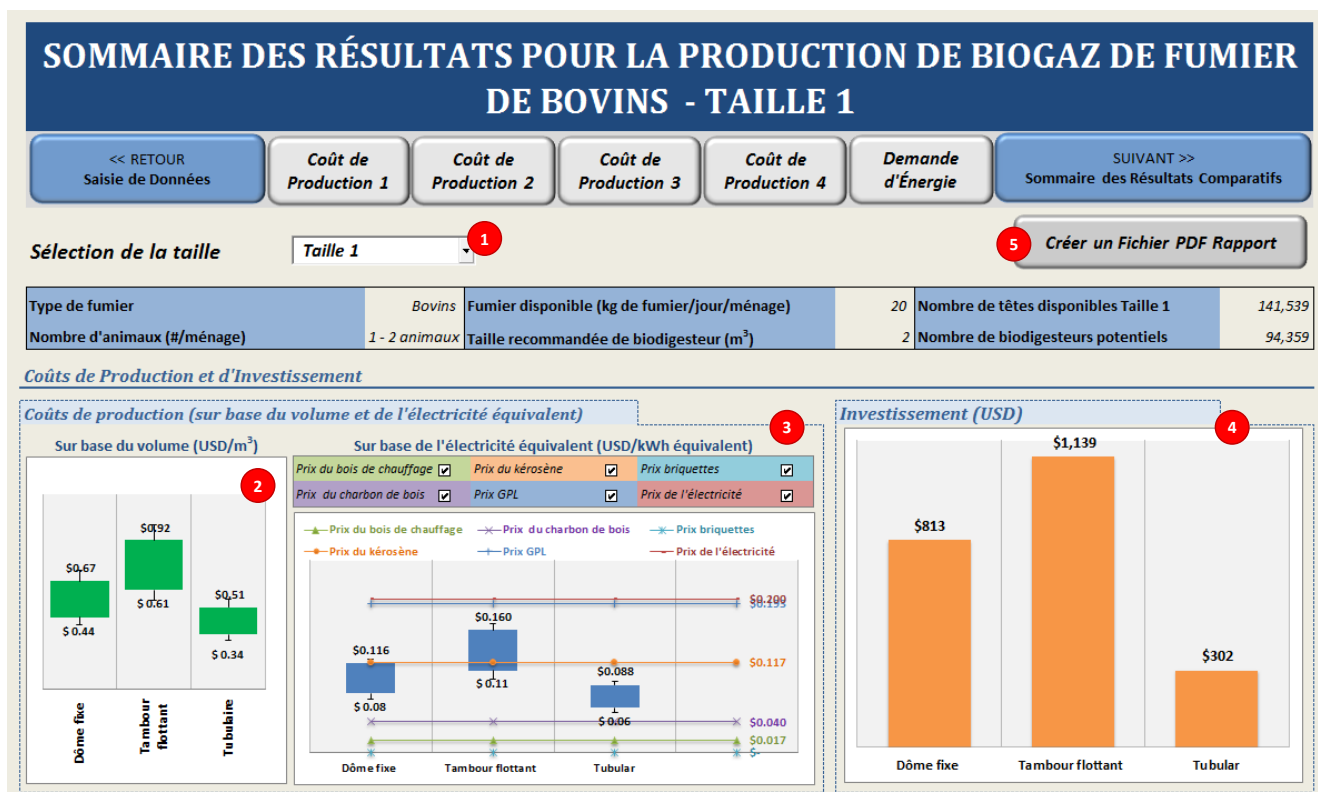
SOMMAIRE DES RÉSULTATS POUR LA PRODUCTION DE BIOGAZ DE FUMIER DE BOVINS - TAILLE 1

<< RETOUR Saisie de Données

Coût de Production 1

Coût de Production 2

Coût de Production 3

Coût de Production 4

Demande d'Énergie

SUIVANT >> Sommaire des Résultats Comparatifs

Sélection de la taille

Taille 1

1

5

Créer un Fichier PDF Rapport

| Type de fumier | Bovins | Fumier disponible (kg de fumier/jour/ménage) | 20 | Nombre de têtes disponibles Taille 1 | 141,539 |
|---|---|---|---|---|---|
| Nombre d'animaux (#/ménage) | 1 - 2 animaux | Taille recommandée de biodigesteur (m$^3$) | 2 | Nombre de biodigesteurs potentiels | 94,359 |

Coûts de Production et d'Investissement

Coûts de production (sur base du volume et de l'électricité équivalent)

Sur base du volume (USD/m$^3$)

2

$0.67
$ 0.44
$0.92
$ 0.61
$0.51
$ 0.34

Dôme fixe
Tambour flottant
Tubulaire

Sur base de l'électricité équivalent (USD/kWh équivalent)

3

| Prix du bois de chauffage ☑ | Prix du kérosène ☑ | Prix briquettes ☑ |
|---|---|---|
| Prix du charbon de bois ☑ | Prix GPL ☑ | Prix de l'électricité ☑ |

Prix du bois de chauffage
Prix du charbon de bois
Prix briquettes
Prix du kérosène
Prix GPL
Prix de l'électricité

$0.200
$0.193
$0.116
$ 0.08
$0.160
$ 0.11
$0.088
$ 0.06
$0.117
$0.040
$0.017
$-

Dôme fixe
Tambour flottant
Tubular

Investissement (USD)

4

$813
$1,139
$302

Dôme fixe
Tambour flottant
Tubular